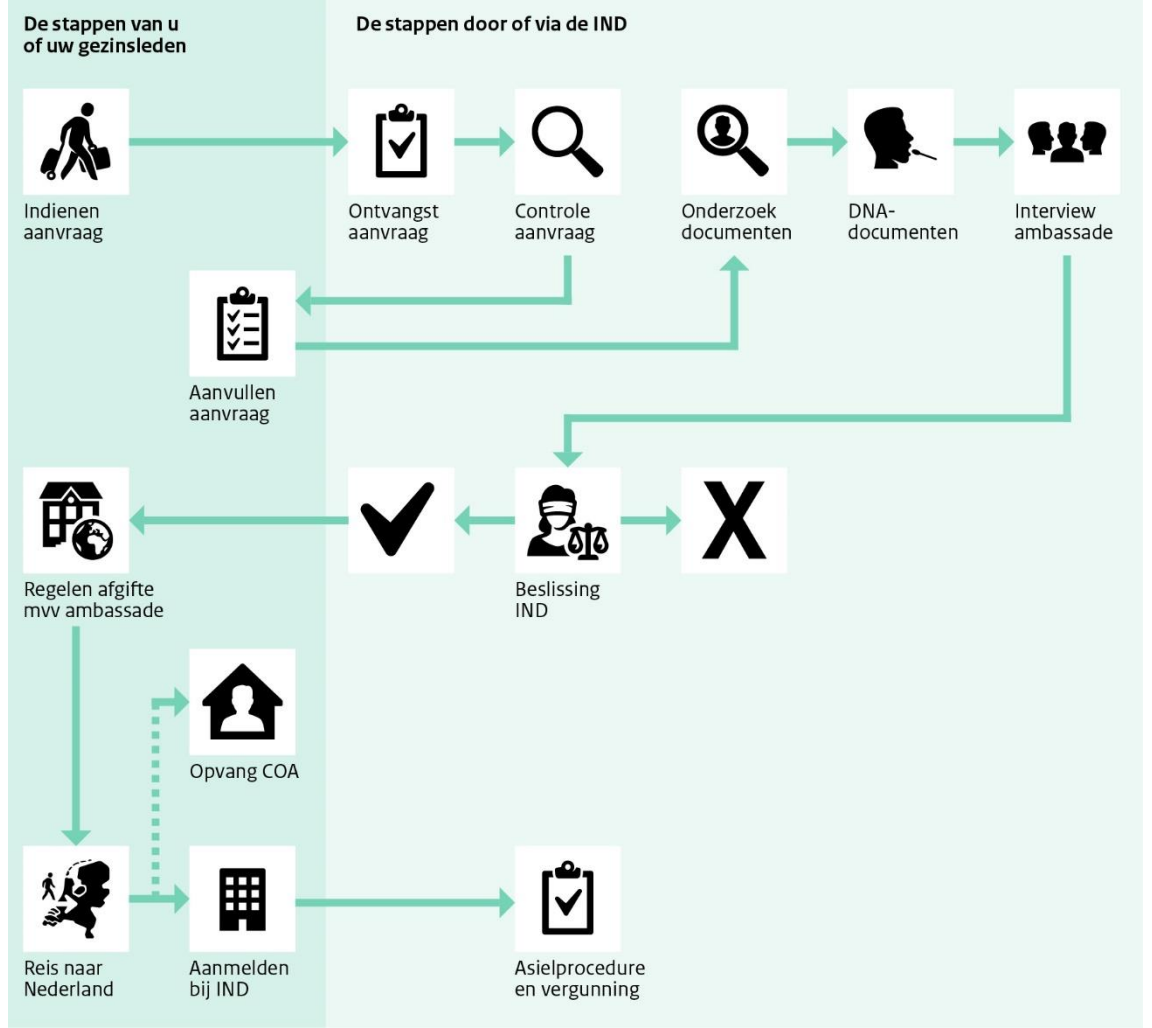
De stappen van u of uw gezinsleden

De stappen door of via de IND

Indienen aanvraag

Ontvangst aanvraag

Controle aanvraag

Onderzoek documenten

DNA-documenten

Interview ambassade

Aanvullen aanvraag

Regelen afgifte mvv ambassade

Beslissing IND

X

Opvang COA

Reis naar Nederland

Aanmelden bij IND

Asielprocedure en vergunning